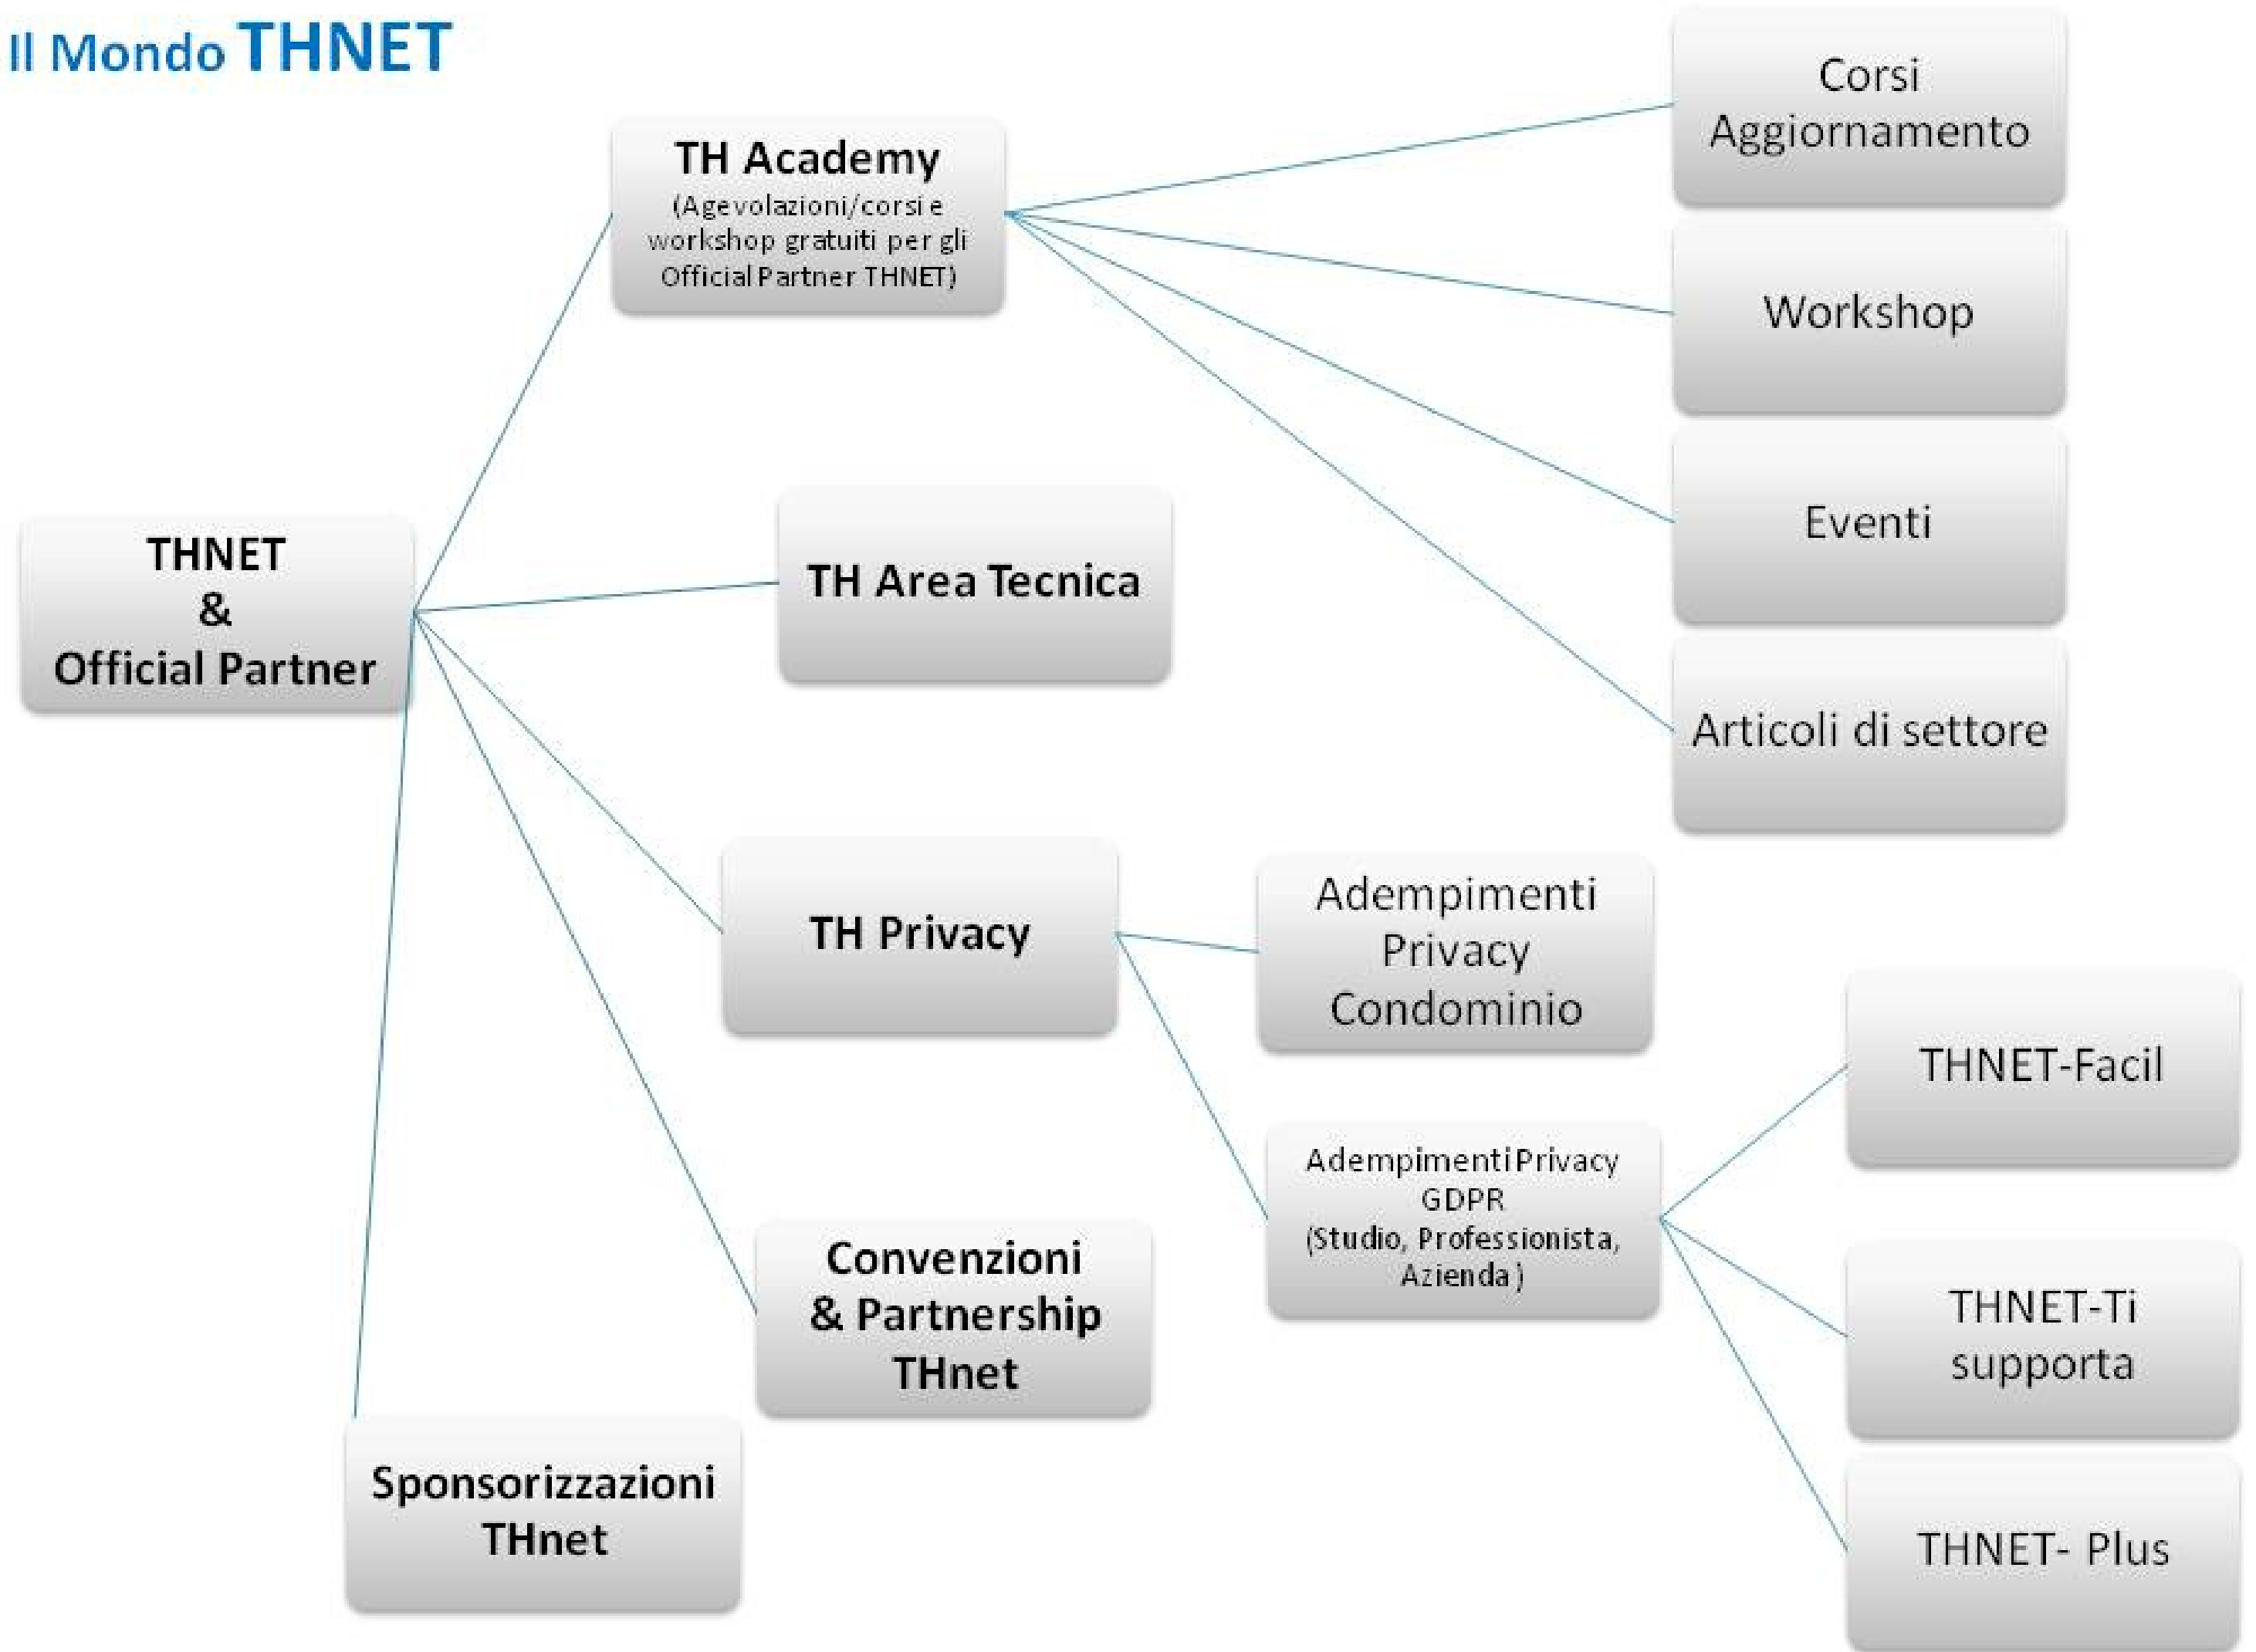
Il Mondo THNET

THNET & Official Partner

TH Academy (Agevolazioni/corsi e workshop gratuiti per gli Official Partner THNET)

Corsi Aggiornamento

Workshop

Eventi

Articoli di settore

TH Area Tecnica

TH Privacy

Adempimenti Privacy Condominio

Adempimenti Privacy GDPR (Studio, Professionista, Azienda)

THNET-Facil

THNET-Ti supporta

THNET- Plus

Convenzioni & Partnership THnet

Sponsorizzazioni THnet